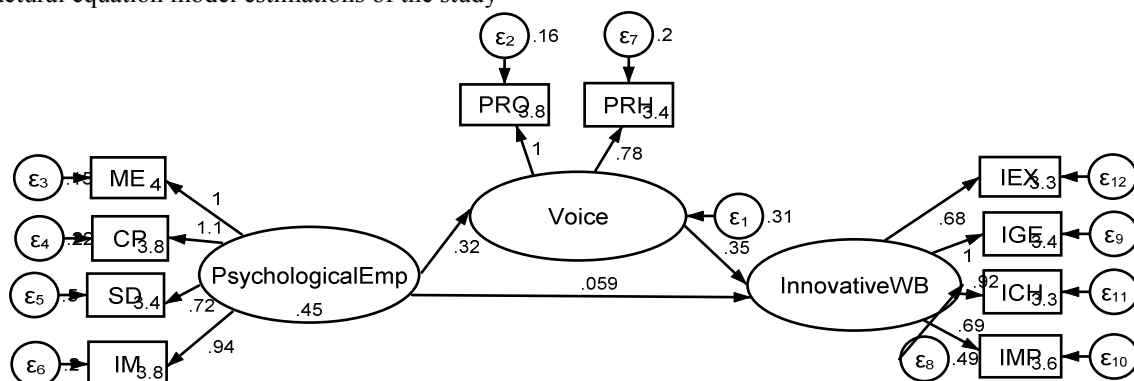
ctural equation model estimations of the study

ε2 .16
ε7 .2
PRO 3.8
PRH 3.4
1
.78
ε3 .15 ME 4
1
ε4 .22 CR 3.8
1.1
ε5 .5 SD 3.4
.72
ε6 .2 IM 3.8
.94
PsychologicalEmp
.45
.32
Voice
ε1 .31
.35
.059
InnovativeWB
IEX 3.3 ε12
.68
IGE 3.4 ε9
1
.92
ICH 3.3 ε11
.69
ε8 .49
IMP 3.6 ε10